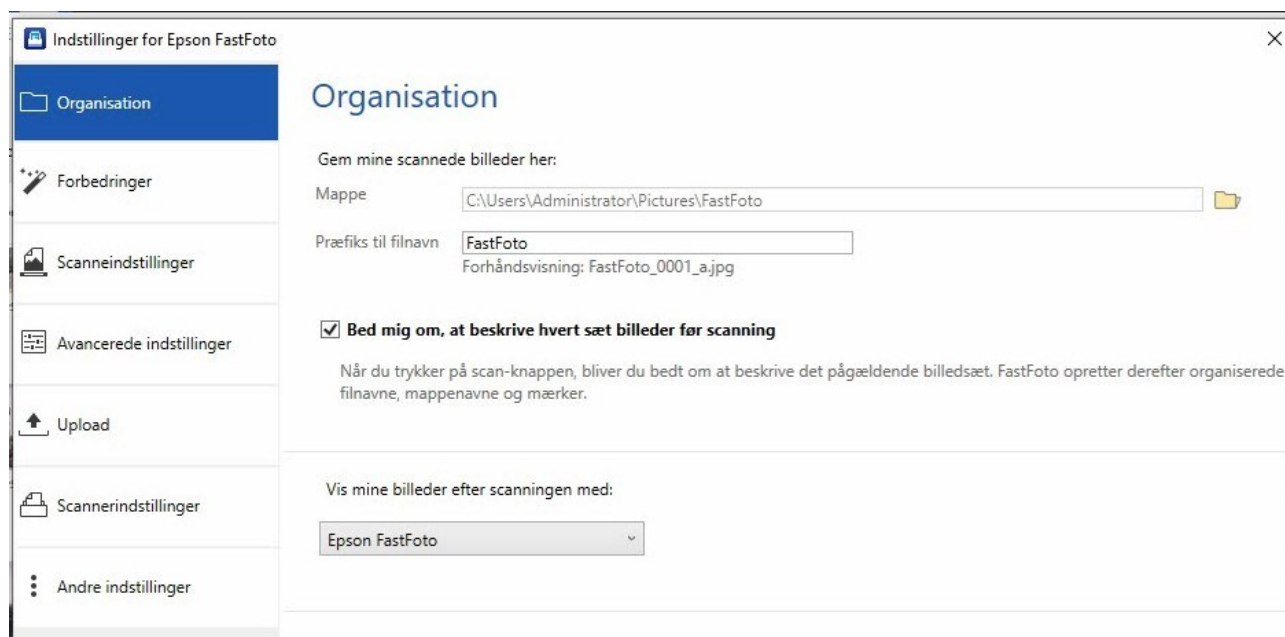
Indstillinger for Epson FastFoto

Organisation

Forbedringer

Scanneindstillinger

Avancerede indstillinger

Upload

Scannerindstillinger

Andre indstillinger

Organisation

Gem mine scannede billeder her:

Mappe C:\Users\Administrator\Pictures\FastFoto

Præfiks til filnavn FastFoto

Forhåndsvisning: FastFoto_0001_a.jpg

Bed mig om, at beskrive hvert sæt billeder før scanning

Når du trykker på scan-knappen, bliver du bedt om at beskrive det pågældende billedsæt. FastFoto opretter derefter organiserede filnavne, mappenavne og mærker.

Vis mine billeder efter scanningen med:

Epson FastFoto